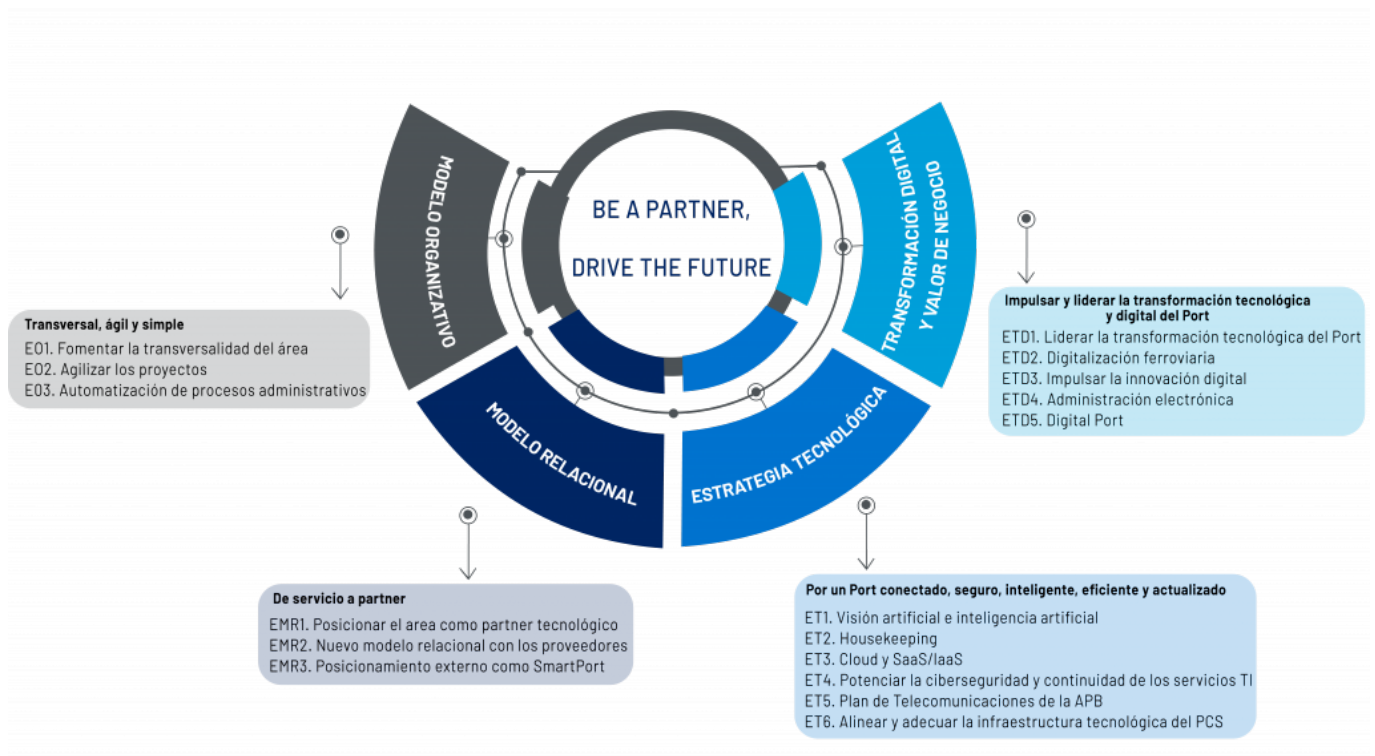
BE A PARTNER,

DRIVE THE FUTURE

MODELO ORGANIZATIVO

TRANSFORMACIÓN DIGITAL Y VALOR DE NEGOCIO

MODELO RELACIONAL

ESTRATEGIA TECNOLÓGICA

Transversal, ágil y simple
E01. Fomentar la transversalidad del área
E02. Agilizar los proyectos
E03. Automatización de procesos administrativos

Impulsar y liderar la transformación tecnológica y digital del Port
ETD1. Liderar la transformación tecnológica del Port
ETD2. Digitalización ferroviaria
ETD3. Impulsar la innovación digital
ETD4. Administración electrónica
ETD5. Digital Port

De servicio a partner
EMR1. Posicionar el area como partner tecnológico
EMR2. Nuevo modelo relacional con los proveedores
EMR3. Posicionamiento externo como SmartPort

Por un Port conectado, seguro, inteligente, eficiente y actualizado
ET1. Visión artificial e inteligencia artificial
ET2. Housekeeping
ET3. Cloud y SaaS/IaaS
ET4. Potenciar la ciberseguridad y continuidad de los servicios TI
ET5. Plan de Telecomunicaciones de la APB
ET6. Alinear y adecuar la infraestructura tecnológica del PCS